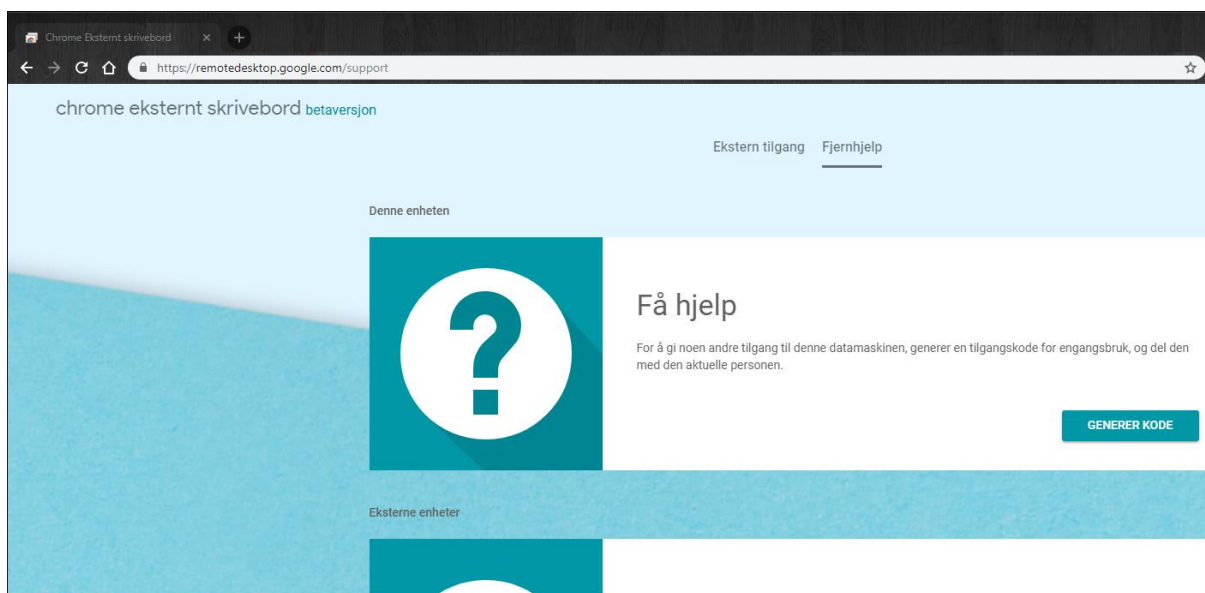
Chrome Eksternt skrivebord ×

https://remotedesktop.google.com/support

chrome eksternt skrivebord betaversjon

Ekstern tilgang Fjernhjelp

Denne enheten

?

Få hjelp

For å gi noen andre tilgang til denne datamaskinen, generer en tilgangskode for engangsbruk, og del den med den aktuelle personen.

GENERER KODE

Eksterne enheter